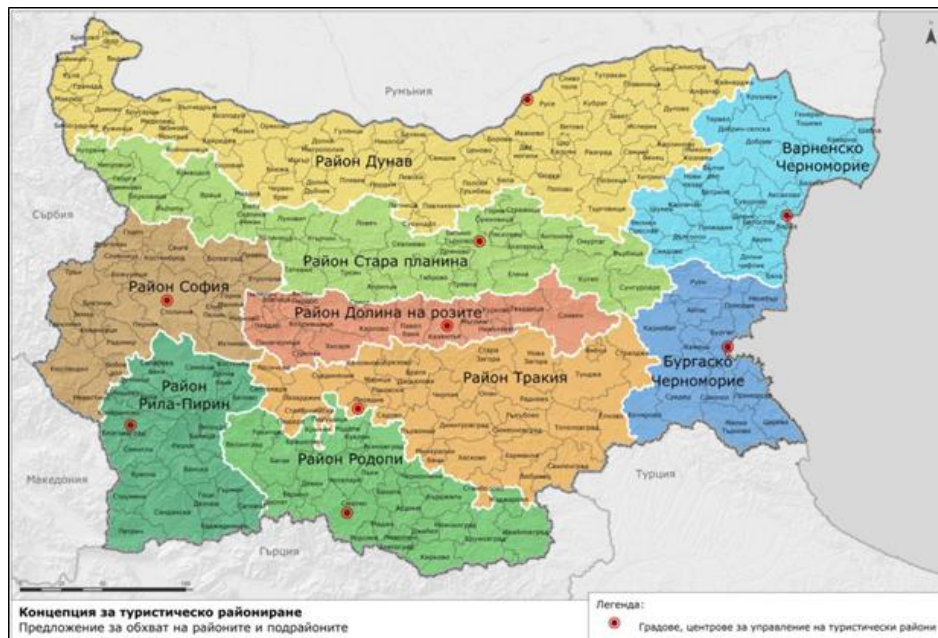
Румъния

Сърбия

Македония

Гърция

Турция

Район Дунав

Варненско Черноморие

Район Стара планина

Район София

Район Долина на розите

Бургаско Черноморие

Район Рила-Пирин

Район Тракия

Район Родопи

Концепция за туристическо райониране
Предложение за обхват на районите и подрайоните

Легенда:
Градове, центрове за управление на туристически райони